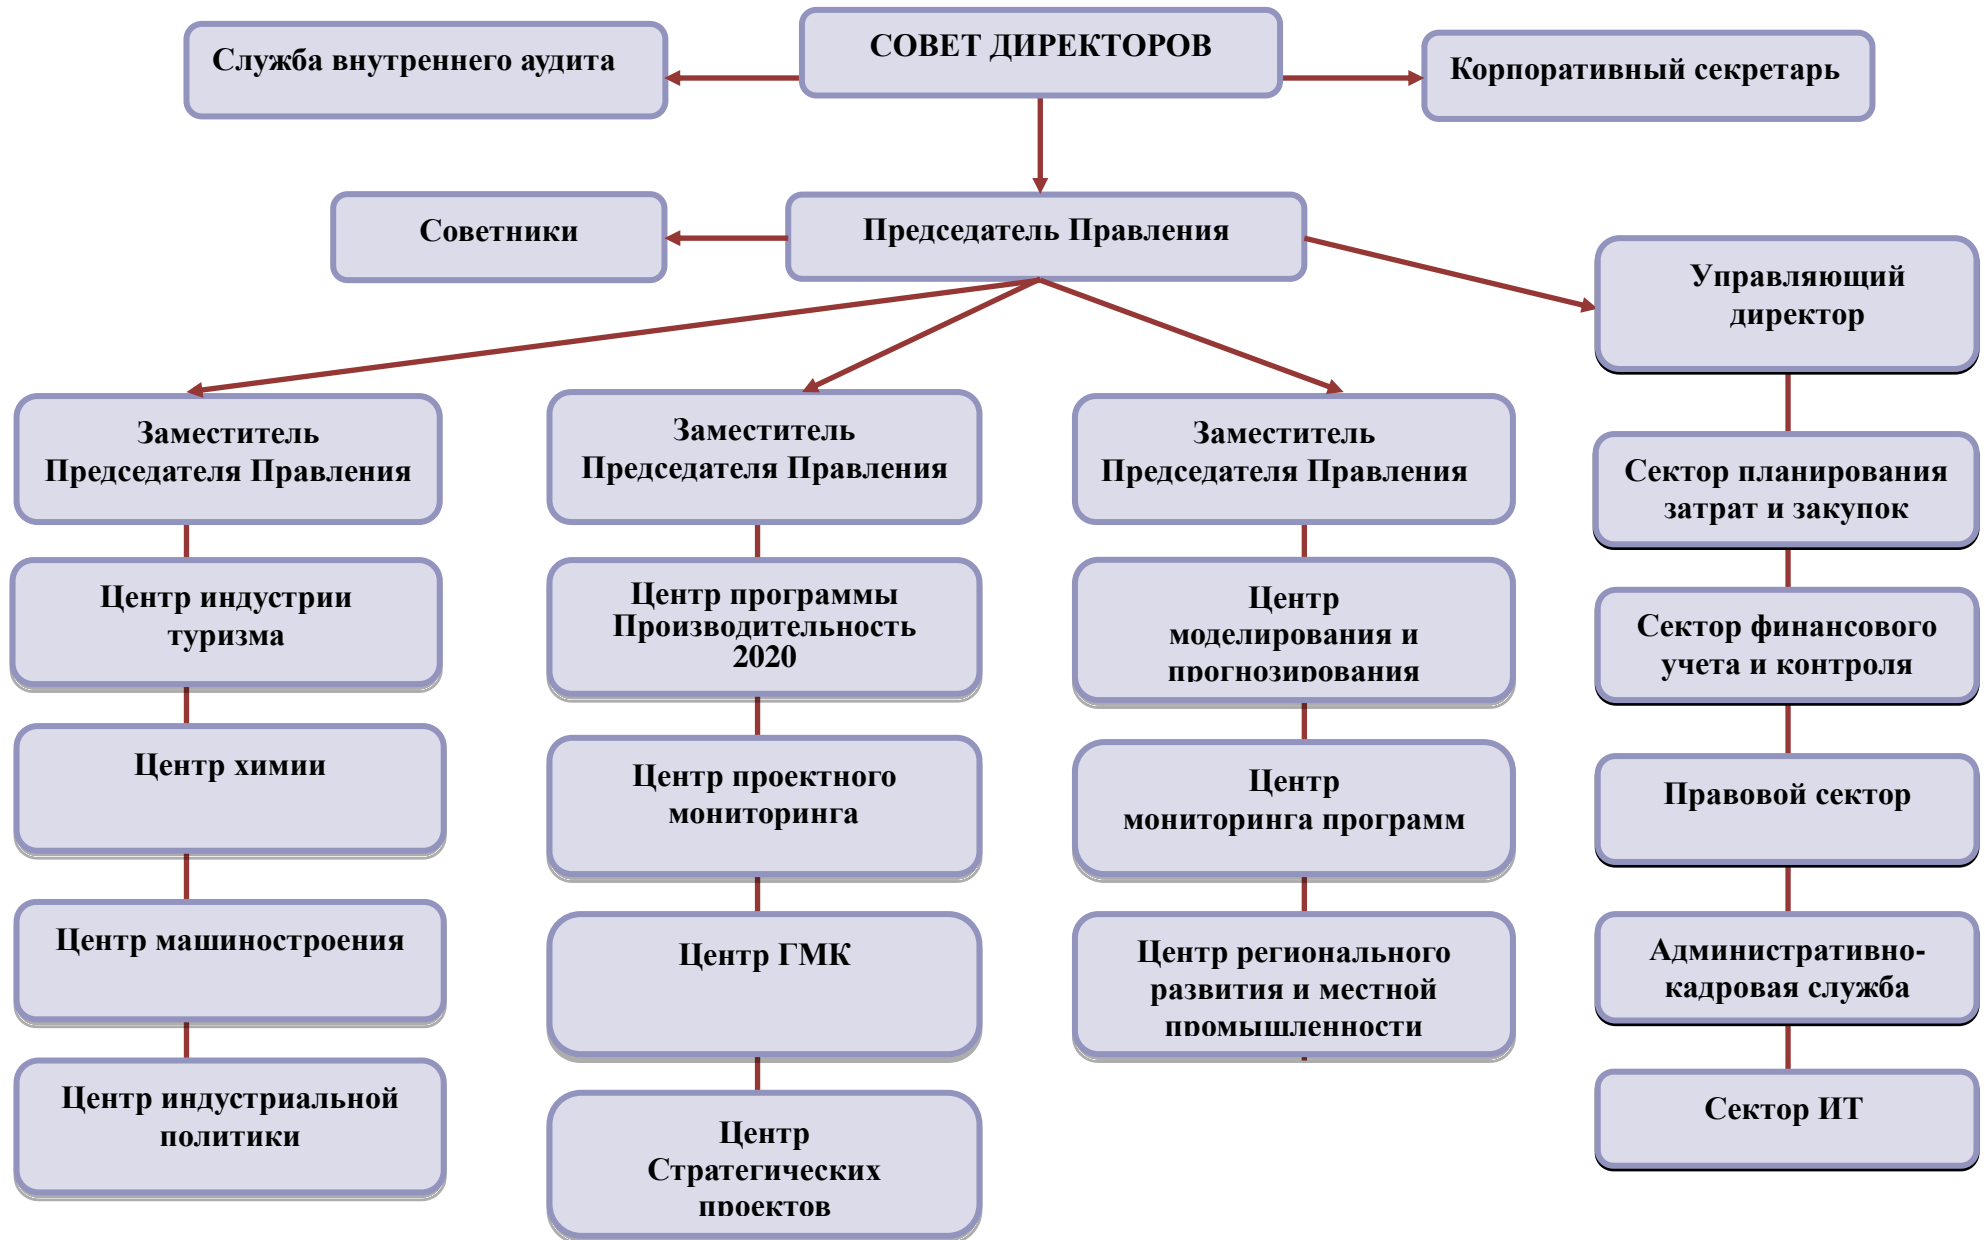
СОВЕТ ДИРЕКТОРОВ

Служба внутреннего аудита

Корпоративный секретарь

Советники

Председатель Правления

Управляющий директор

Заместитель Председателя Правления

Заместитель Председателя Правления

Заместитель Председателя Правления

Центр индустрии туризма

Центр химии

Центр машиностроения

Центр индустриальной политики

Центр программы Производительность 2020

Центр проектного мониторинга

Центр ГМК

Центр Стратегических проектов

Центр моделирования и прогнозирования

Центр мониторинга программ

Центр регионального развития и местной промышленности

Сектор планирования затрат и закупок

Сектор финансового учета и контроля

Правовой сектор

Административно-кадровая служба

Сектор ИТ